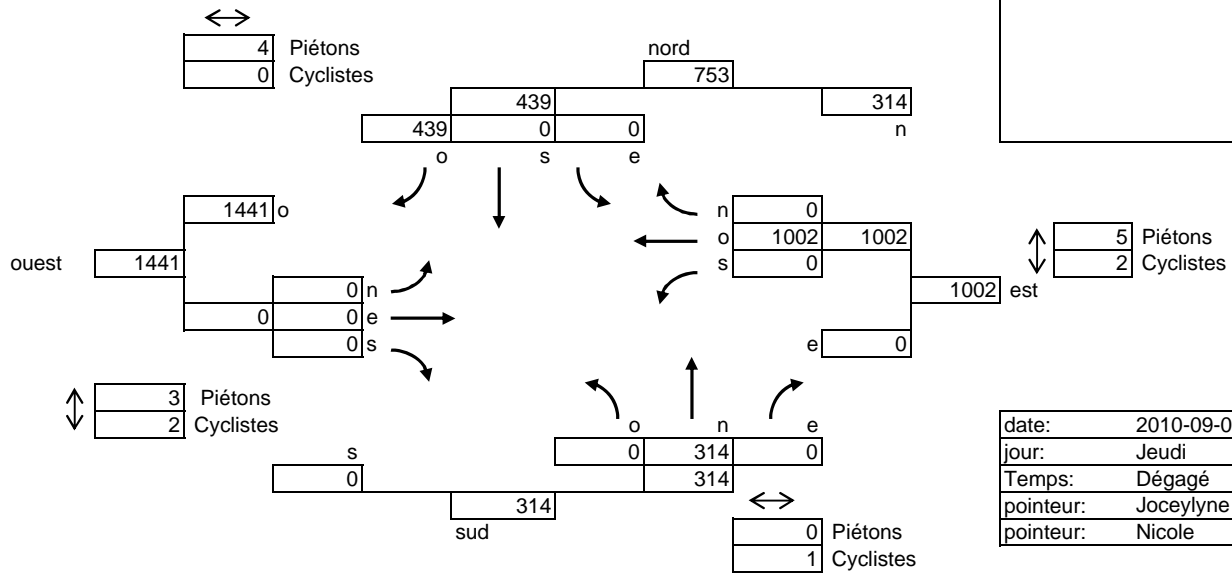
4 Piétons
0 Cyclistes

nord
753
439
314
439 0 0
n
o s e

1441 o
ouest 1441
0 n
0 0 e
0 s

n 0
o 1002 1002
s 0
5 Piétons
2 Cyclistes
1002 est
e 0

3 Piétons
2 Cyclistes

o n e
0 314 0
s
0
314
314
sud
0 Piétons
1 Cyclistes

| date: | 2010-09-0 |
|---|---|
| jour: | Jeudi |
| Temps: | Dégagé |
| pointeur: | Joceylyne |
| pointeur: | Nicole |